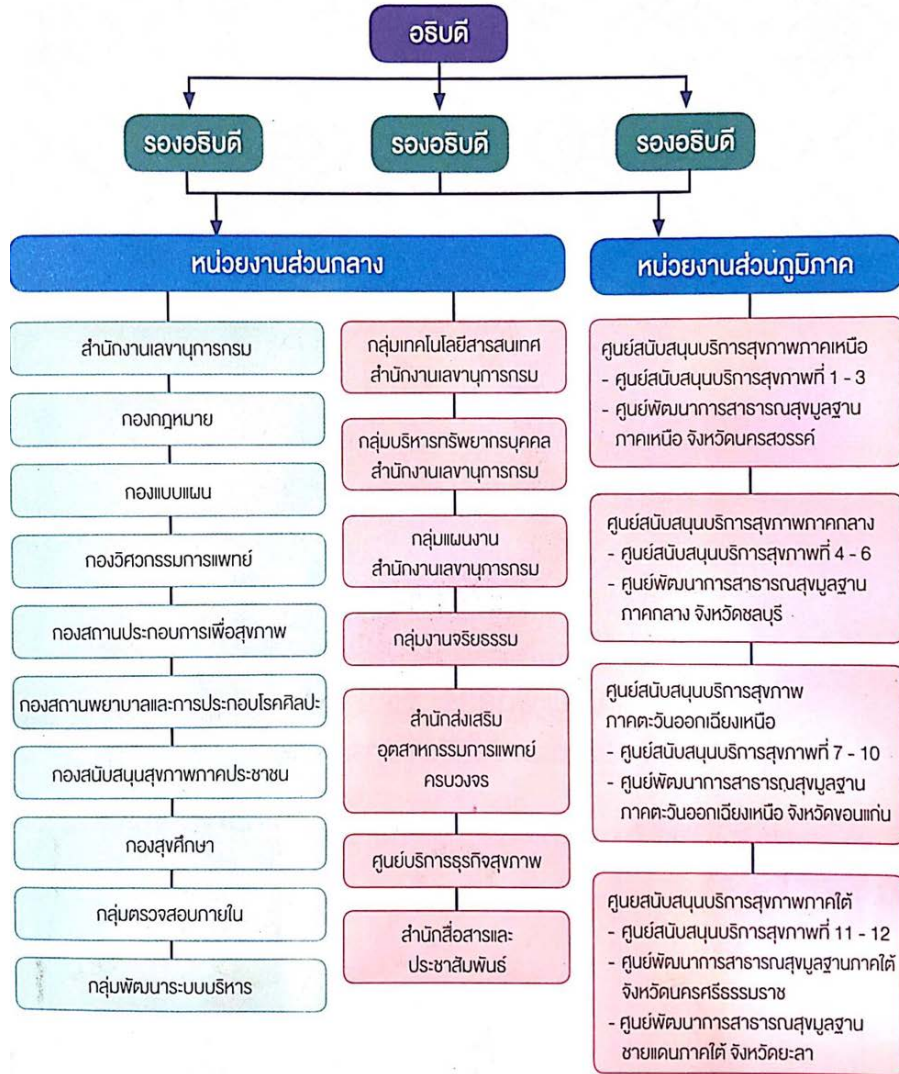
อธิบดี

รองอธิบดี

รองอธิบดี

รองอธิบดี

หน่วยงานส่วนกลาง

หน่วยงานส่วนภูมิภาค

สำนักงานเลขานุการกรม

กองกฎหมาย

กองแบบแผน

กองวิศวกรรมการแพทย์

กองสถานประกอบการเพื่อสุขภาพ

กองสถานพยาบาลและการประกอบโรคศิลปะ

กองสนับสนุนสุขภาพภาคประชาชน

กองสุขศึกษา

กลุ่มตรวจสอบภายใน

กลุ่มพัฒนาระบบบริหาร

กลุ่มเทคโนโลยีสารสนเทศ สำนักงานเลขานุการกรม

กลุ่มบริหารทรัพยากรบุคคล สำนักงานเลขานุการกรม

กลุ่มแผนงาน สำนักงานเลขานุการกรม

กลุ่มงานจริยธรรม

สำนักส่งเสริม อุตสาหกรรมการแพทย์ ครบวงจร

ศูนย์บริการธุรกิจสุขภาพ

สำนักสื่อสารและ ประชาสัมพันธ์

ศูนย์สนับสนุนบริการสุขภาพภาคเหนือ
- ศูนย์สนับสนุนบริการสุขภาพที่ 1 - 3
- ศูนย์พัฒนาการสาธารณสุขมูลฐาน ภาคเหนือ จังหวัดนครสวรรค์

ศูนย์สนับสนุนบริการสุขภาพภาคกลาง
- ศูนย์สนับสนุนบริการสุขภาพที่ 4 - 6
- ศูนย์พัฒนาการสาธารณสุขมูลฐาน ภาคกลาง จังหวัดชลบุรี

ศูนย์สนับสนุนบริการสุขภาพ ภาคตะวันออกเฉียงเหนือ
- ศูนย์สนับสนุนบริการสุขภาพที่ 7 - 10
- ศูนย์พัฒนาการสาธารณสุขมูลฐาน ภาคตะวันออกเฉียงเหนือ จังหวัดขอนแก่น

ศูนยสนับสนุนบริการสุขภาพภาคใต้
- ศูนย์สนับสนุนบริการสุขภาพที่ 11 - 12
- ศูนย์พัฒนาการสาธารณสุขมูลฐานภาคใต้ จังหวัดนครศรีธรรมราช
- ศูนย์พัฒนาการสาธารณสุขมูลฐาน ชายแดนภาคใต้ จังหวัดยะลา